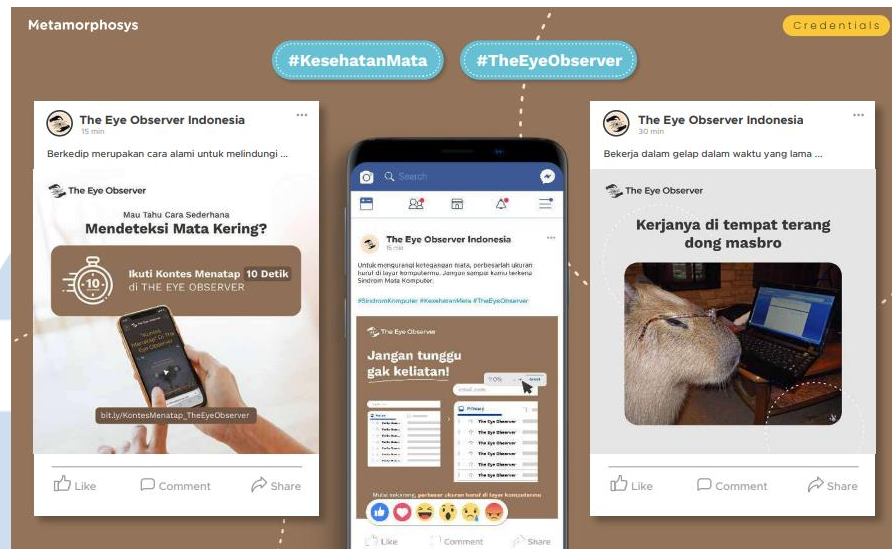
Metamorphosys

Credentials

#KesehatanMata

#TheEyeObserver

The Eye Observer Indonesia
15 min

Berkedip merupakan cara alami untuk melindungi ...

The Eye Observer

Mau Tahu Cara Sederhana
Mendeteksi Mata Kering?

10

Ikuti Kontes Menatap 10 Detik di THE EYE OBSERVER

bit.ly/KontesMenatap_TheEyeObserver

Like Comment Share

Search

The Eye Observer Indonesia
15 min

Untuk mengurangi ketegangan mata, perbesarlah ukuran huruf di layar komputermu. Jangan sampai kamu terkena Sindrom Mata Komputer.

#SindromKomputer #KesehatanMata #TheEyeObserver

The Eye Observer

Jangan tunggu gak keliatan!

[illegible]

Mulai sekarang, perbesar ukuran huruf di layar komputermu

Like Comment Share

The Eye Observer Indonesia
30 min

Bekerja dalam gelap dalam waktu yang lama ...

The Eye Observer

Kerjanya di tempat terang dong masbro

Like Comment Share